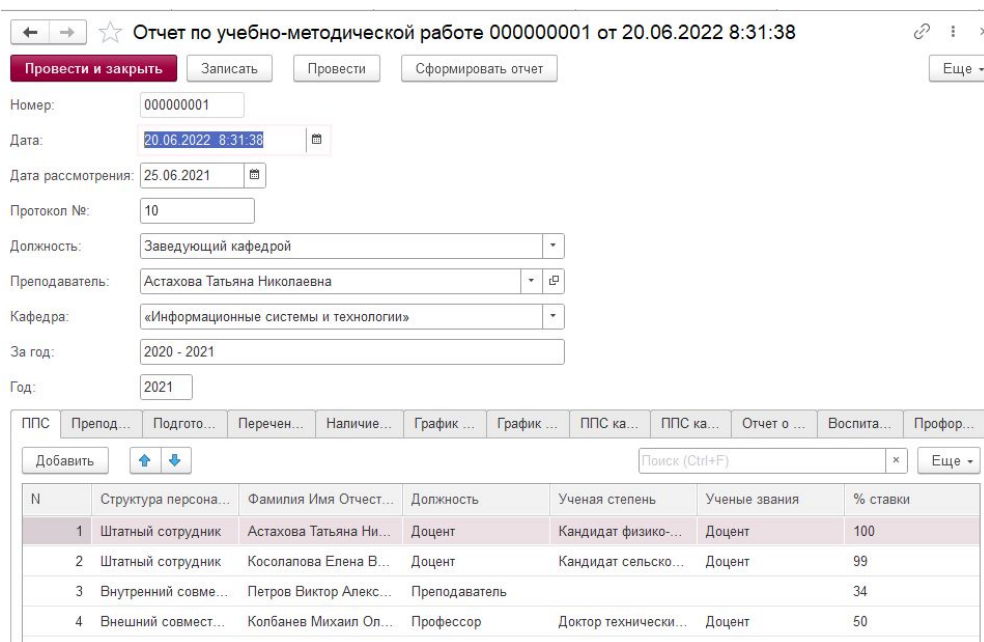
Отчет по учебно-методической работе 000000001 от 20.06.2022 8:31:38

Провести и закрыть | Записать | Провести | Сформировать отчет | Еще

Номер: 000000001

Дата: 20.06.2022 8:31:38

Дата рассмотрения: 25.06.2021

Протокол №: 10

Должность: Заведующий кафедрой

Преподаватель: Астахова Татьяна Николаевна

Кафедра: «Информационные системы и технологии»

За год: 2020 - 2021

Год: 2021

ППС | Препод... | Подгото... | Перечен... | Наличие... | График ... | График ... | ППС ка... | ППС ка... | Отчет о ... | Воспита... | Профор...

Добавить | Поиск (Ctrl+F) | Еще

| N | Структура персона... | Фамилия Имя Отчест... | Должность | Ученая степень | Ученые звания | % ставки |
|---|---|---|---|---|---|---|
| 1 | Штатный сотрудник | Астахова Татьяна Ни... | Доцент | Кандидат физико-... | Доцент | 100 |
| 2 | Штатный сотрудник | Косолапова Елена В... | Доцент | Кандидат сельско... | Доцент | 99 |
| 3 | Внутренний совме... | Петров Виктор Алекс... | Преподаватель | | | 34 |
| 4 | Внешний совмест... | Колбанев Михаил Ол... | Профессор | Доктор технически... | Доцент | 50 |